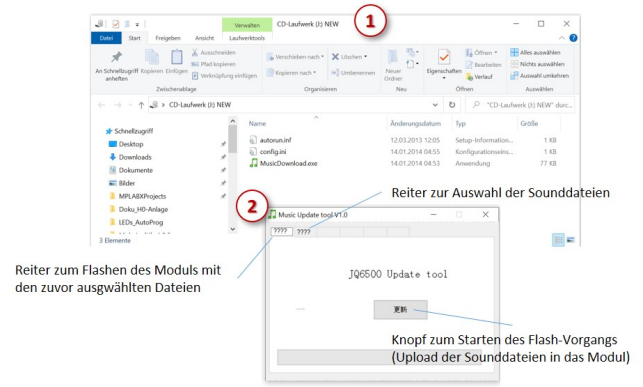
1

Verwalten CD-Laufwerk (J:) NEW

Datei Start Freigeben Ansicht Laufwerktools

An Schnellzugriff anheften Kopieren Einfügen Ausschneiden Pfad kopieren Verknüpfung einfügen Zwischenablage

Verschieben nach Kopieren nach Löschen Umbenennen Organisieren

Neuer Ordner Neu

Eigenschaften Öffnen Bearbeiten Verlauf Öffnen

Alles auswählen Nichts auswählen Auswahl umkehren Auswählen

CD-Laufwerk (J:) NEW

"CD-Laufwerk (J:) NEW" durc...

Schnellzugriff
Desktop
Downloads
Dokumente
Bilder
MPLABXProjects
Doku_HD-Anlage
LEDs_AutoProg

3 Elemente

| Name | Änderungsdatum | Typ | Größe |
|---|---|---|---|
| autorun.inf | 12.03.2013 12:05 | Setup-Information... | 1 KB |
| config.ini | 14.01.2014 04:55 | Konfigurationseins... | 1 KB |
| MusicDownload.exe | 14.01.2014 04:53 | Anwendung | 77 KB |

2

Music Update tool V1.0

???? ????

Reiter zur Auswahl der Sounddateien

Reiter zum Flashen des Moduls mit den zuvor ausgewählten Dateien

JQ6500 Update tool

更新

Knopf zum Starten des Flash-Vorgangs (Upload der Sounddateien in das Modul)